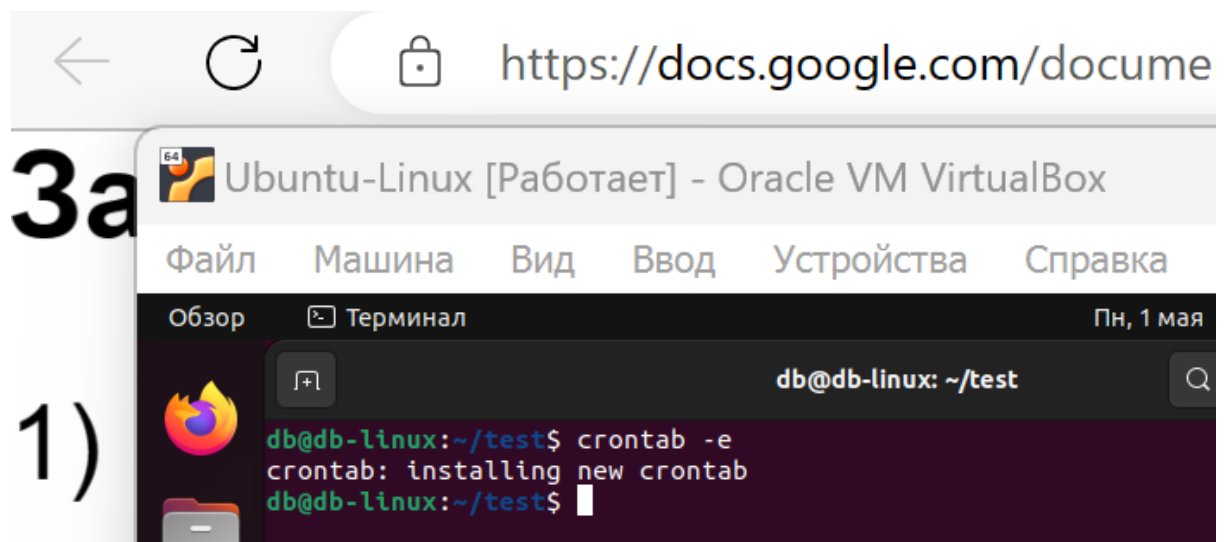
https://docs.google.com/docume

За

1)

64

Ubuntu-Linux [Работает] - Oracle VM VirtualBox

Файл Машина Вид Ввод Устройства Справка

Обзор Терминал Пн, 1 мая

db@db-linux: ~/test

db@db-linux:~/test$ crontab -e
crontab: installing new crontab
db@db-linux:~/test$